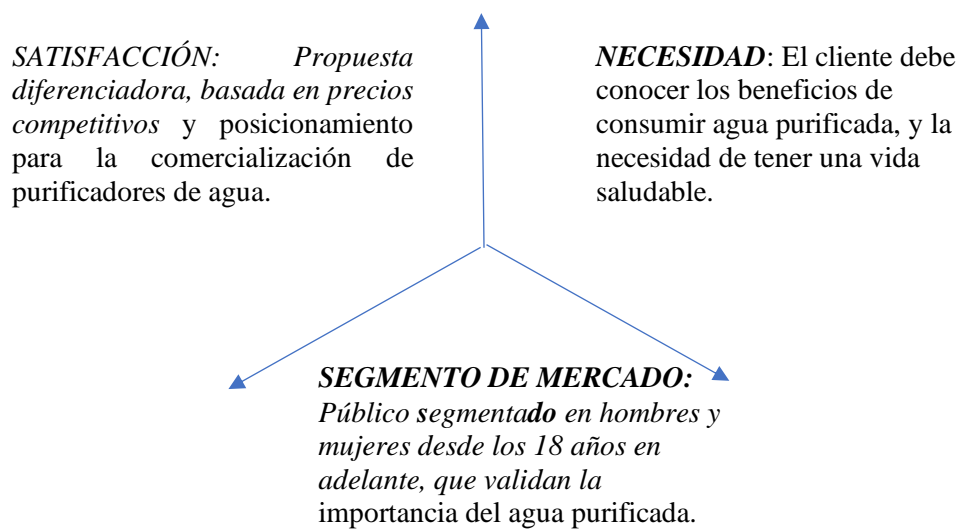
SATISFACCIÓN: Propuesta diferenciadora, basada en precios competitivos y posicionamiento para la comercialización de purificadores de agua.

NECESIDAD: El cliente debe conocer los beneficios de consumir agua purificada, y la necesidad de tener una vida saludable.

SEGMENTO DE MERCADO: Público segmentado en hombres y mujeres desde los 18 años en adelante, que validan la importancia del agua purificada.